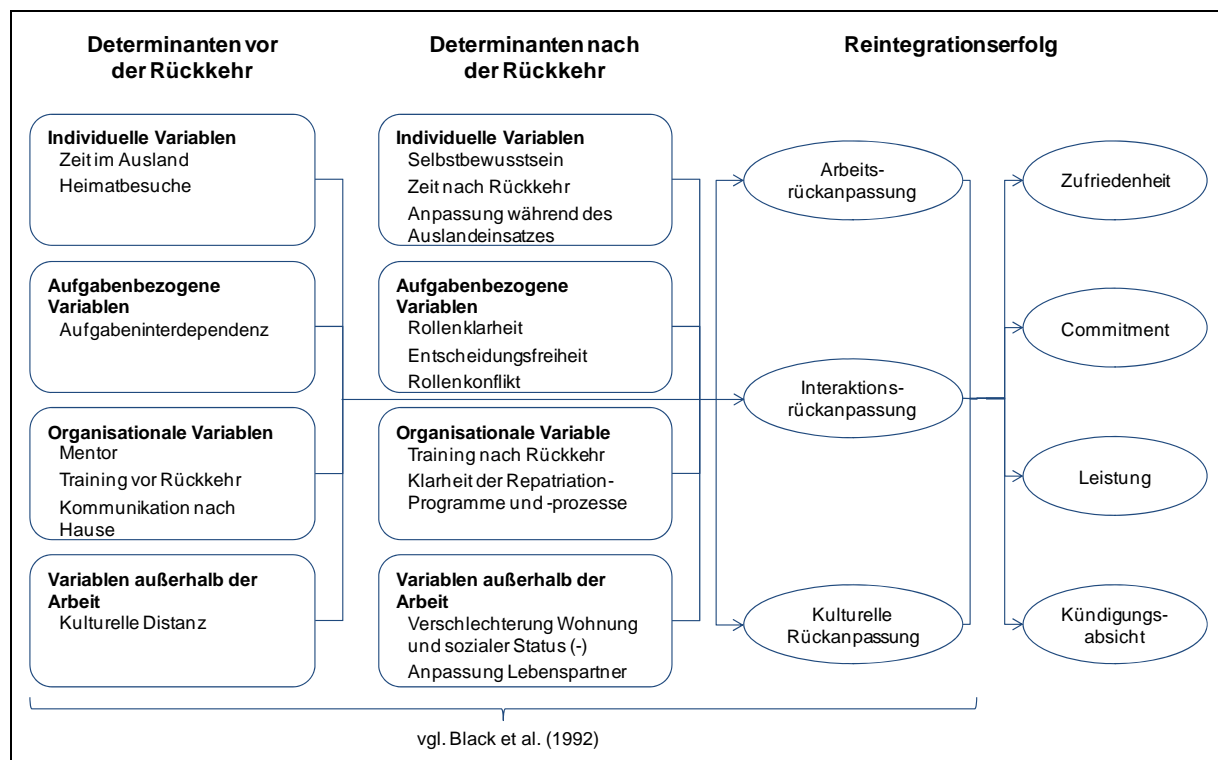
Determinanten vor der Rückkehr

Determinanten nach der Rückkehr

Reintegrationserfolg

Individuelle Variablen
Zeit im Ausland
Heimatbesuche

Aufgabenbezogene Variablen
Aufgabeninterdependenz

Organisationale Variablen
Mentor
Training vor Rückkehr
Kommunikation nach Hause

Variablen außerhalb der Arbeit
Kulturelle Distanz

Individuelle Variablen
Selbstbewusstsein
Zeit nach Rückkehr
Anpassung während des Auslandeinsatzes

Aufgabenbezogene Variablen
Rollenklarheit
Entscheidungsfreiheit
Rollenkonflikt

Organisationale Variable
Training nach Rückkehr
Klarheit der Repatriation-Programme und -prozesse

Variablen außerhalb der Arbeit
Verschlechterung Wohnung und sozialer Status (-)
Anpassung Lebenspartner

Arbeitsrückanpassung

Interaktionsrückanpassung

Kulturelle Rückanpassung

Zufriedenheit

Commitment

Leistung

Kündigungsabsicht

vgl. Black et al. (1992)